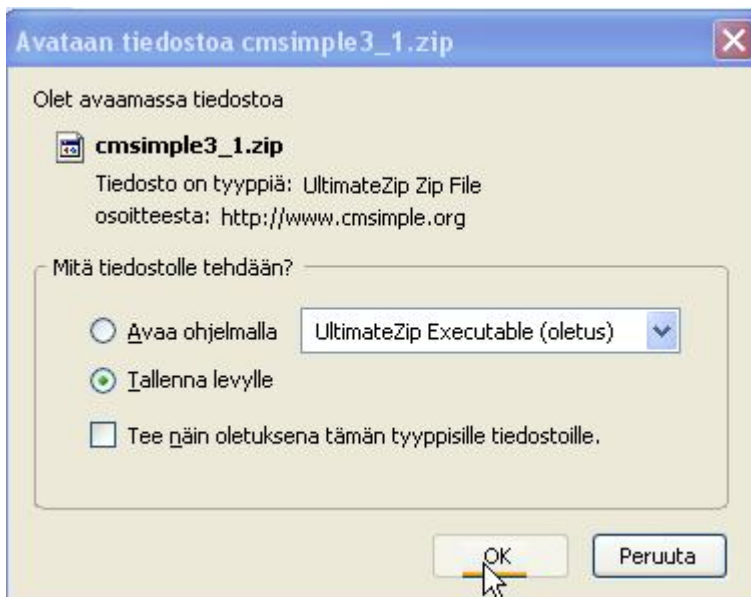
Avataan tiedostoa cmsimple3_1.zip

Olet avaamassa tiedostoa

cmsimple3_1.zip

Tiedosto on tyyppiä: UltimateZip Zip File

osoitteesta: http://www.cmsimple.org

Mitä tiedostolle tehdään?

Avaa ohjelmalla

UltimateZip Executable (oletus)

Tallenna levylle

Tee näin oletuksena tämän tyyppisille tiedostoille.

OK

Peruuta